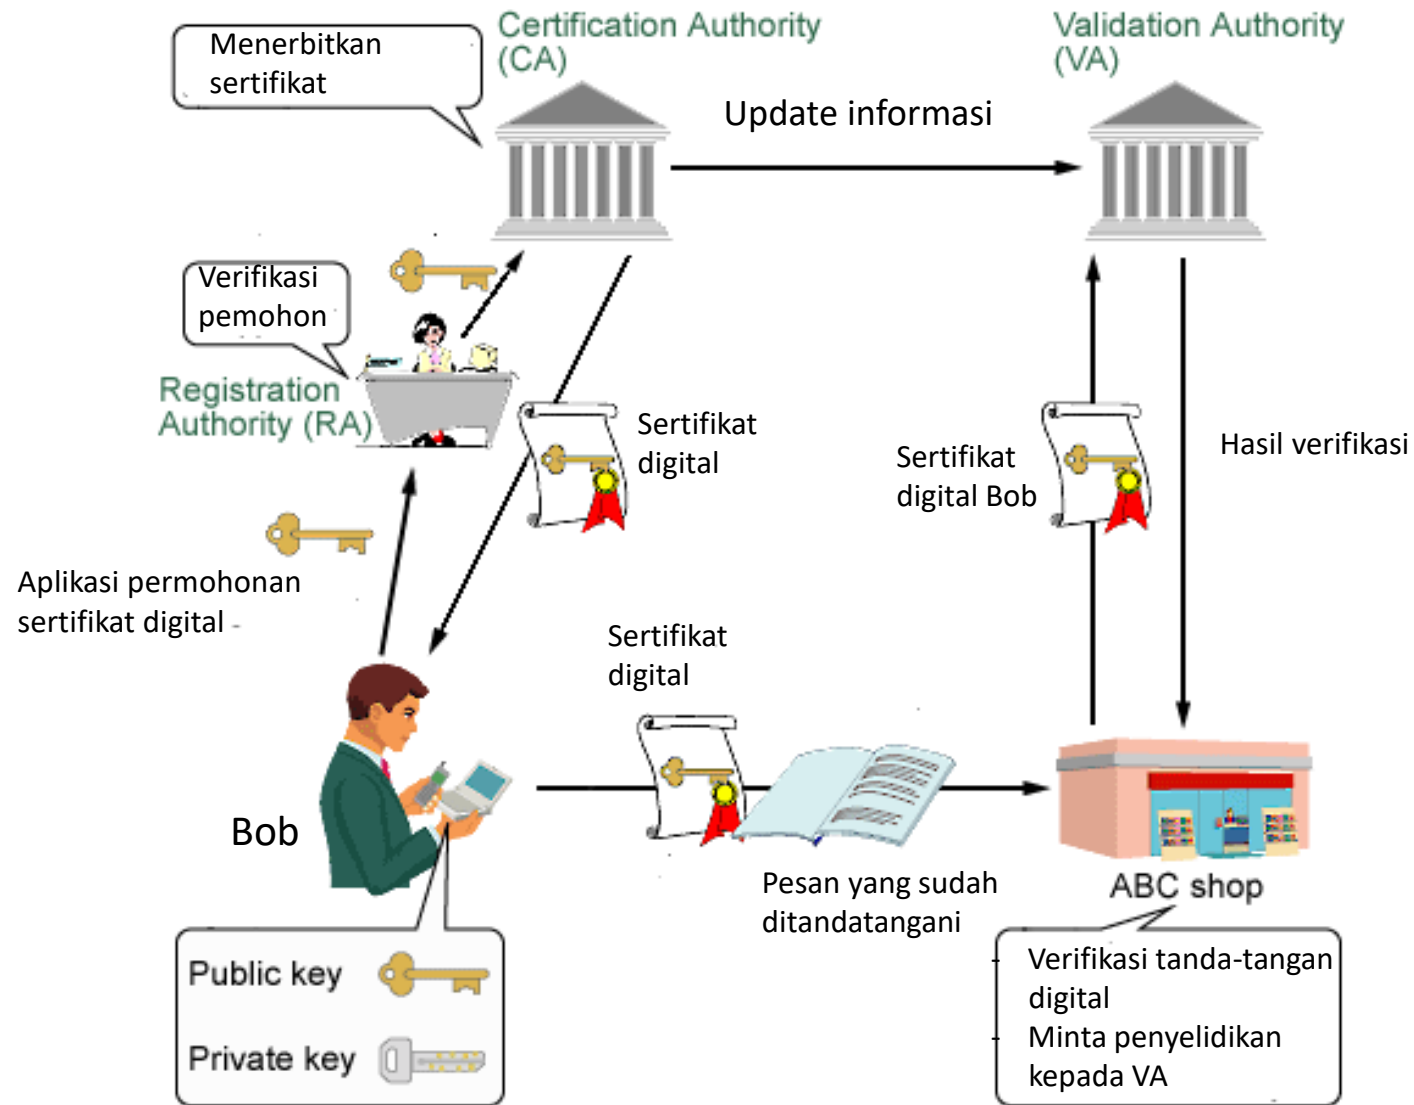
Menerbitkan sertifikat

Certification Authority (CA)

Validation Authority (VA)

Update informasi

Verifikasi pemohon

Registration Authority (RA)

Sertifikat digital

Sertifikat digital Bob

Hasil verifikasi

Aplikasi permohonan sertifikat digital

Sertifikat digital

Bob

Pesan yang sudah ditandatangani

ABC shop

Public key

Private key

Verifikasi tanda-tangan digital
Minta penyelidikan kepada VA